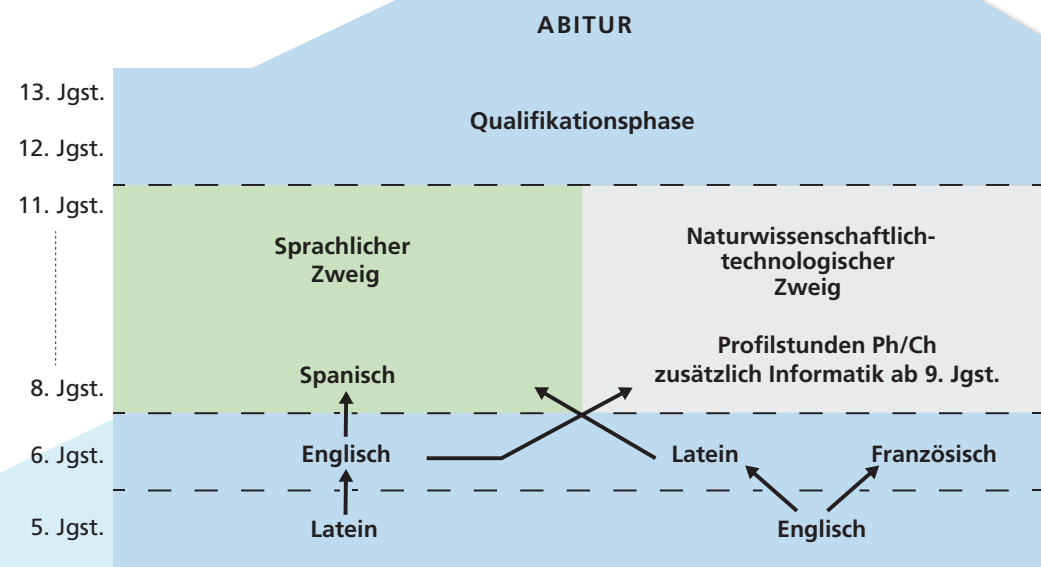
ABITUR

13. Jgst.
12. Jgst.

Qualifikationsphase

11. Jgst.

Sprachlicher Zweig

Naturwissenschaftlich-technologischer Zweig

Profilstunden Ph/Ch zusätzlich Informatik ab 9. Jgst.

8. Jgst.

Spanisch

6. Jgst.

Englisch

Latein

Französisch

5. Jgst.

Latein

Englisch